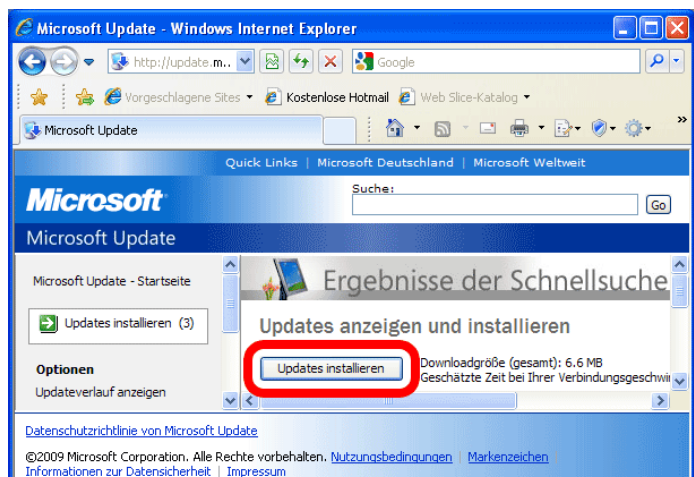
Microsoft Update - Windows Internet Explorer

http://update.m...

Google

Vorgeschlagene Sites ▾ Kostenlose Hotmail Web Slice-Katalog ▾

Microsoft Update

Quick Links | Microsoft Deutschland | Microsoft Weltweit

Microsoft

Suche:

Go

Microsoft Update

Microsoft Update - Startseite

Updates installieren (3)

Optionen

Updateverlauf anzeigen

Ergebnisse der Schnellsuche

Updates anzeigen und installieren

Updates installieren

Downloadgröße (gesamt): 6.6 MB
Geschätzte Zeit bei Ihrer Verbindungsgeschwi

Datenschutzrichtlinie von Microsoft Update

©2009 Microsoft Corporation. Alle Rechte vorbehalten. Nutzungsbedingungen | Markenzeichen
Informationen zur Datensicherheit | Impressum